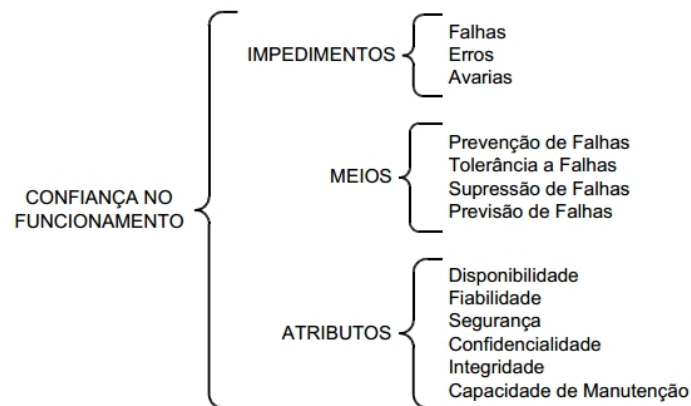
CONFIANÇA NO FUNCIONAMENTO

IMPEDIMENTOS
Falhas
Erros
Avarias

MEIOS
Prevenção de Falhas
Tolerância a Falhas
Supressão de Falhas
Previsão de Falhas

ATRIBUTOS
Disponibilidade
Fiabilidade
Segurança
Confidencialidade
Integridade
Capacidade de Manutenção